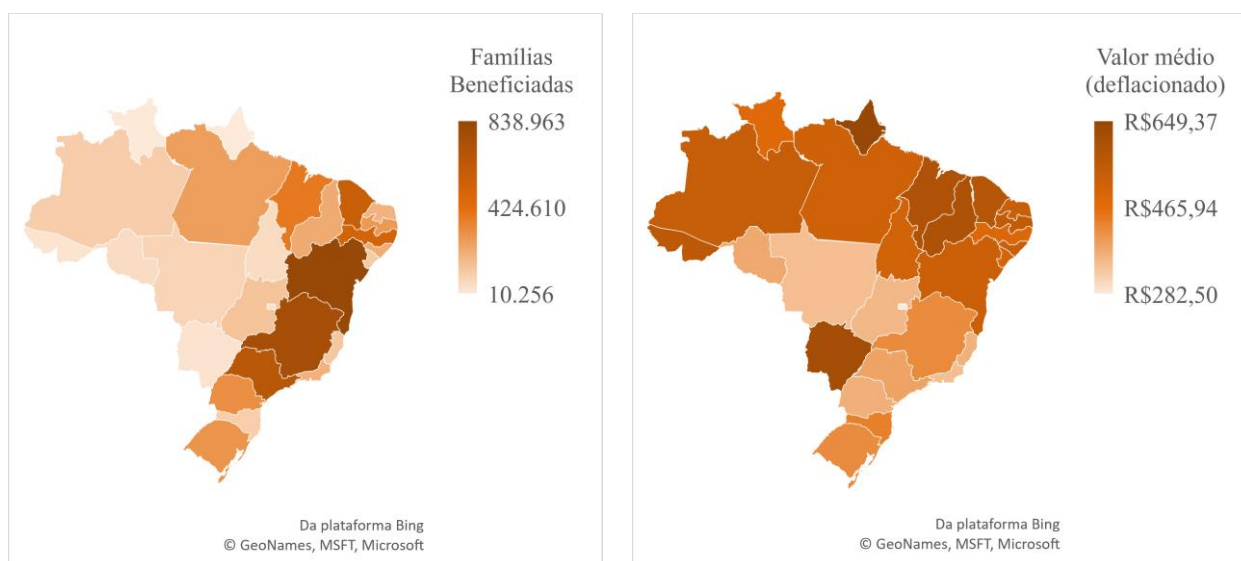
Famílias Beneficiadas

838.963

424.610

10.256

Da plataforma Bing
© GeoNames, MSFT, Microsoft

Valor médio (deflacionado)

R$649,37

R$465,94

R$282,50

Da plataforma Bing
© GeoNames, MSFT, Microsoft